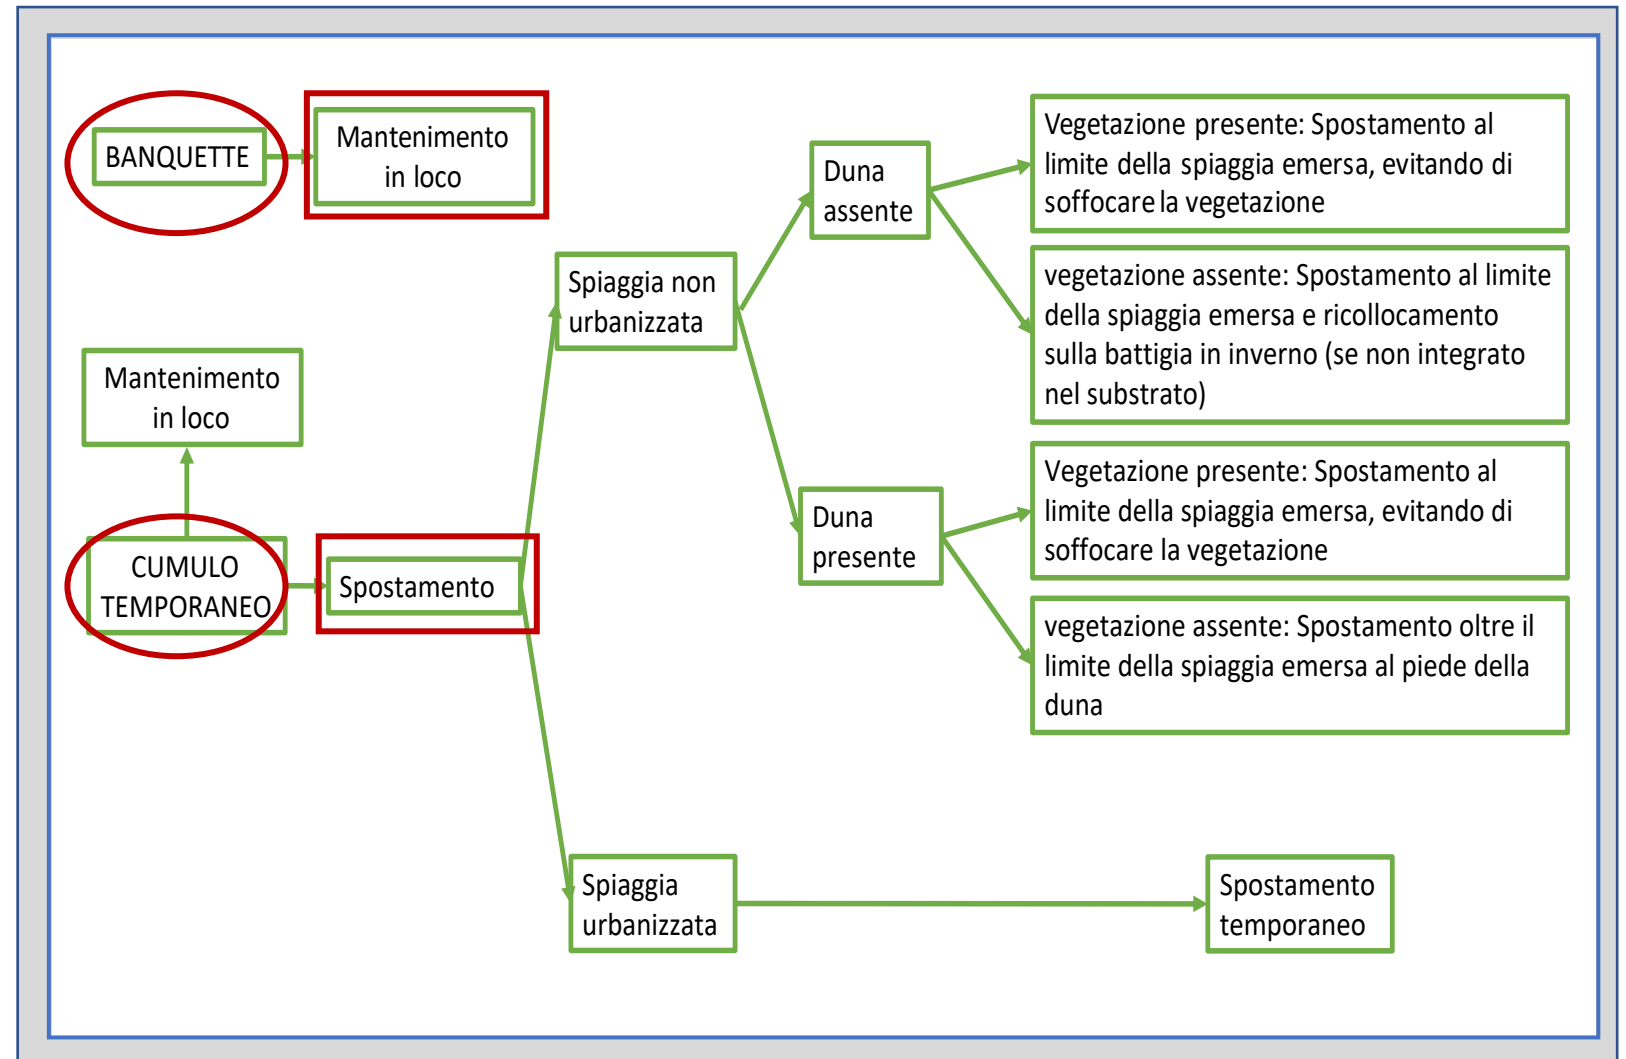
BANQUETTE

Mantenimento in loco

Mantenimento in loco

CUMULO TEMPORANEO

Spostamento

Spiaggia non urbanizzata

Duna assente

Vegetazione presente: Spostamento al limite della spiaggia emersa, evitando di soffocare la vegetazione

vegetazione assente: Spostamento al limite della spiaggia emersa e ricollocamento sulla battigia in inverno (se non integrato nel substrato)

Duna presente

Vegetazione presente: Spostamento al limite della spiaggia emersa, evitando di soffocare la vegetazione

vegetazione assente: Spostamento oltre il limite della spiaggia emersa al piede della duna

Spiaggia urbanizzata

Spostamento temporaneo